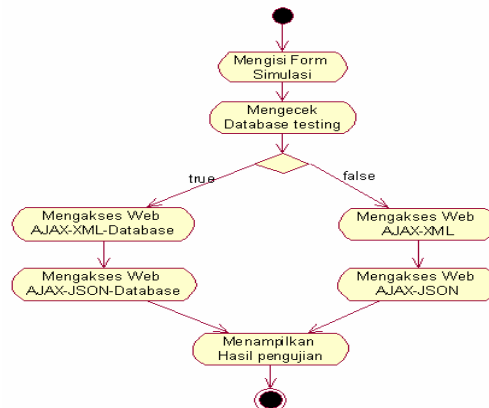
Mengisi Form Simulasi

Mengecek Database testing

true

false

Mengakses Web AJAX-XML-Database

Mengakses Web AJAX-XML

Mengakses Web AJAX-JSON-Database

Mengakses Web AJAX-JSON

Menampilkan Hasil pengujian